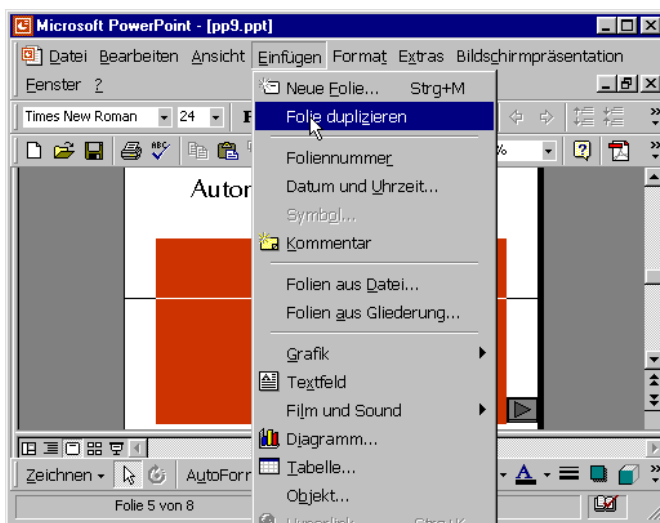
Microsoft PowerPoint - [pp9.ppt]

Datei Bearbeiten Ansicht Einfügen Format Extras Bildschirmpräsentation

Fenster ?

Times New Roman 24 F

Neue Folie... Strg+M

Folie duplizieren

Foliennummer

Datum und Uhrzeit...

Symbol...

Kommentar

Folien aus Datei...

Folien aus Gliederung...

Grafik

Textfeld

Film und Sound

Diagramm...

Tabelle...

Objekt...

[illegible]

Autor

%

Zeichnen AutoForm

Folie 5 von 8